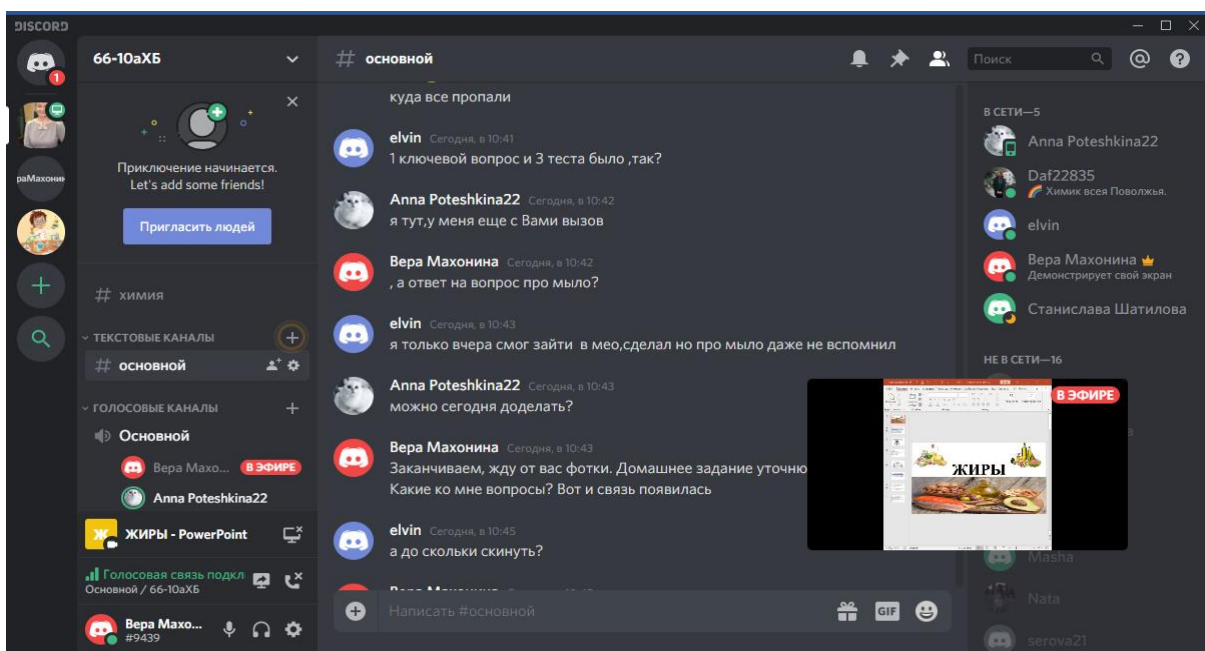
DISCORD

1

раМахонин

66-10аХБ

Приключение начинается. Let's add some friends!

Пригласить людей

# химия

ТЕКСТОВЫЕ КАНАЛЫ

# основной

ГОЛОСОВЫЕ КАНАЛЫ

Основной

Вера Махо... В ЭФИРЕ

Anna Poteshkina22

ЖИРЫ - PowerPoint

Голосовая связь подкл
Основной / 66-10аХБ

Вера Махо...
#9439

# основной

Поиск

куда все пропали

elvin Сегодня, в 10:41
1 ключевой вопрос и 3 теста было ,так?

Anna Poteshkina22 Сегодня, в 10:42
я тут,у меня еще с Вами вызов

Вера Махонина Сегодня, в 10:42
, а ответ на вопрос про мыло?

elvin Сегодня, в 10:43
я только вчера смог зайти в мео,сделал но про мыло даже не вспомнил

Anna Poteshkina22 Сегодня, в 10:43
можно сегодня доделать?

Вера Махонина Сегодня, в 10:43
Заканчиваем, жду от вас фотки. Домашнее задание уточню
Какие ко мне вопросы? Вот и связь появилась

elvin Сегодня, в 10:45
а до скольки скинуть?

Написать #основной

GIF

В ЭФИРЕ

ЖИРЫ

В СЕТИ—5

Anna Poteshkina22

Daf22835
Химик всея Поволжья.

elvin

Вера Махонина
Демонстрирует свой экран

Станислава Шатилова

НЕ В СЕТИ—16

Masha

Nata

serova21